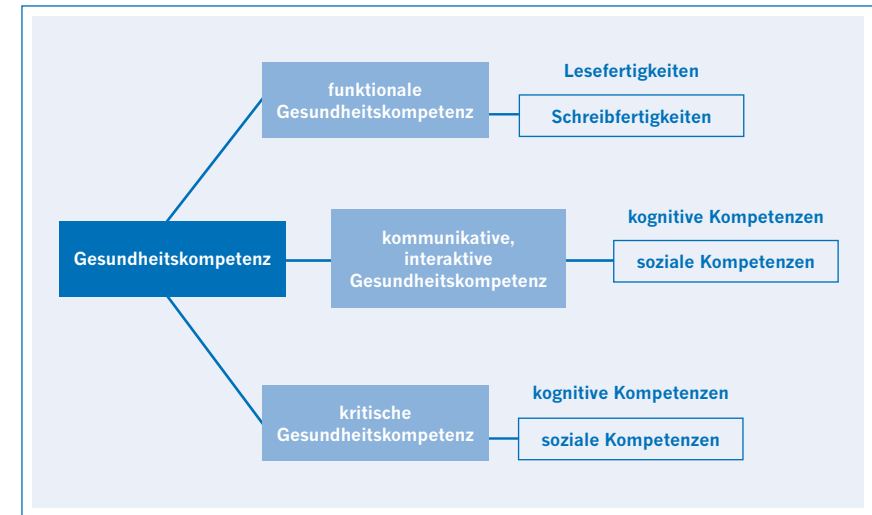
Gesundheitskompetenz

funktionale Gesundheitskompetenz

Lesefertigkeiten

Schreibfertigkeiten

kommunikative, interaktive Gesundheitskompetenz

kognitive Kompetenzen

soziale Kompetenzen

kritische Gesundheitskompetenz

kognitive Kompetenzen

soziale Kompetenzen